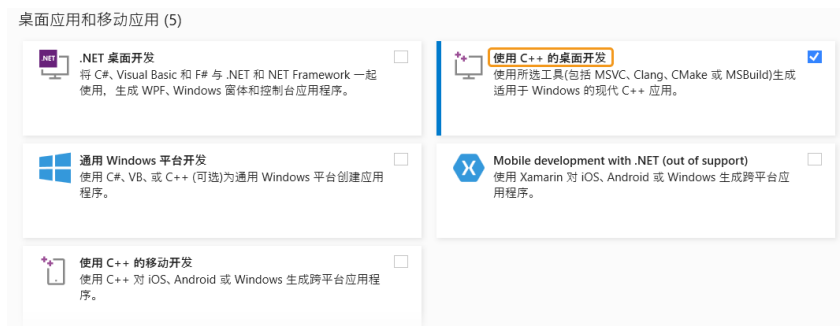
桌面应用和移动应用 (5)

.NET

.NET 桌面开发
将 C#、Visual Basic 和 F# 与 .NET 和 NET Framework 一起使用，生成 WPF、Windows 窗体和控制台应用程序。

使用 C++ 的桌面开发
使用所选工具(包括 MSVC、Clang、CMake 或 MSBuild)生成适用于 Windows 的现代 C++ 应用。

通用 Windows 平台开发
使用 C#、VB、或 C++ (可选)为通用 Windows 平台创建应用程序。

Mobile development with .NET (out of support)
使用 Xamarin 对 iOS、Android 或 Windows 生成跨平台应用程序。

使用 C++ 的移动开发
使用 C++ 对 iOS、Android 或 Windows 生成跨平台应用程序